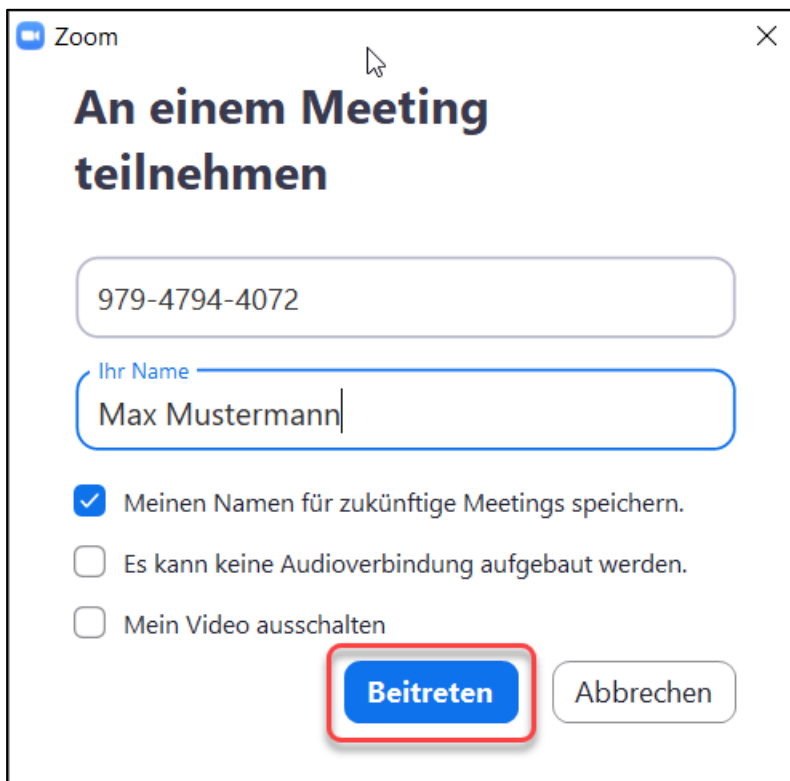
Zoom

An einem Meeting teilnehmen

979-4794-4072

Ihr Name

Max Mustermann

Meinen Namen für zukünftige Meetings speichern.

Es kann keine Audioverbindung aufgebaut werden.

Mein Video ausschalten

Beitreten

Abbrechen